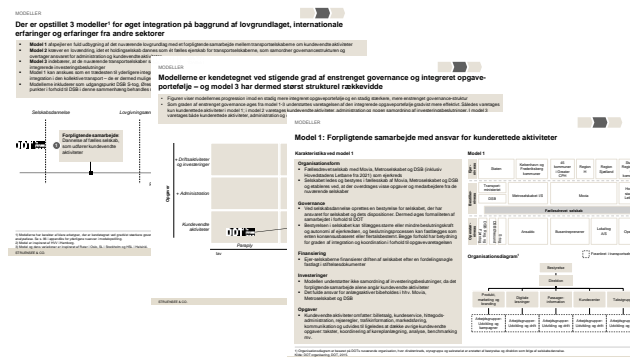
MODELLER

Der er opstillet 3 modeller¹ for øget integration på baggrund af lovgrundlaget, internationale erfaringer og erfaringer fra andre sektorer

Model 1 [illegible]
Model 2 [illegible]
Model 3 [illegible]
Modellerne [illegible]

Forpligtende samarbejde
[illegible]

MODELLER

Modellerne er kendetegnet ved stigende grad af enstrenget governance og integreret opgaveportefølje – og model 3 har dermed størst strukturel rækkevidde

Figuren viser modellernes progression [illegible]
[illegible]

Drift/aktiviteter og investeringer
Administration
Kundevendte aktiviteter
Opgaver
Ingen

MODELLER

Model 1: Forpligtende samarbejde med ansvar for kunderettede aktiviteter

Karakteristika ved model 1

Organisationsform
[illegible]

Governance
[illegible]

Finansiering
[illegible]

Investeringer
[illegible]

Opgaver
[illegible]

Model 1

Staten
Kommuner
Region
DSB
Metroselskabet
Movia
Midttrafik
Fællesselskab

Organisationsdiagram²

Bestyrelse
Direktion
Kundeservice

STRUENSEE & CO.